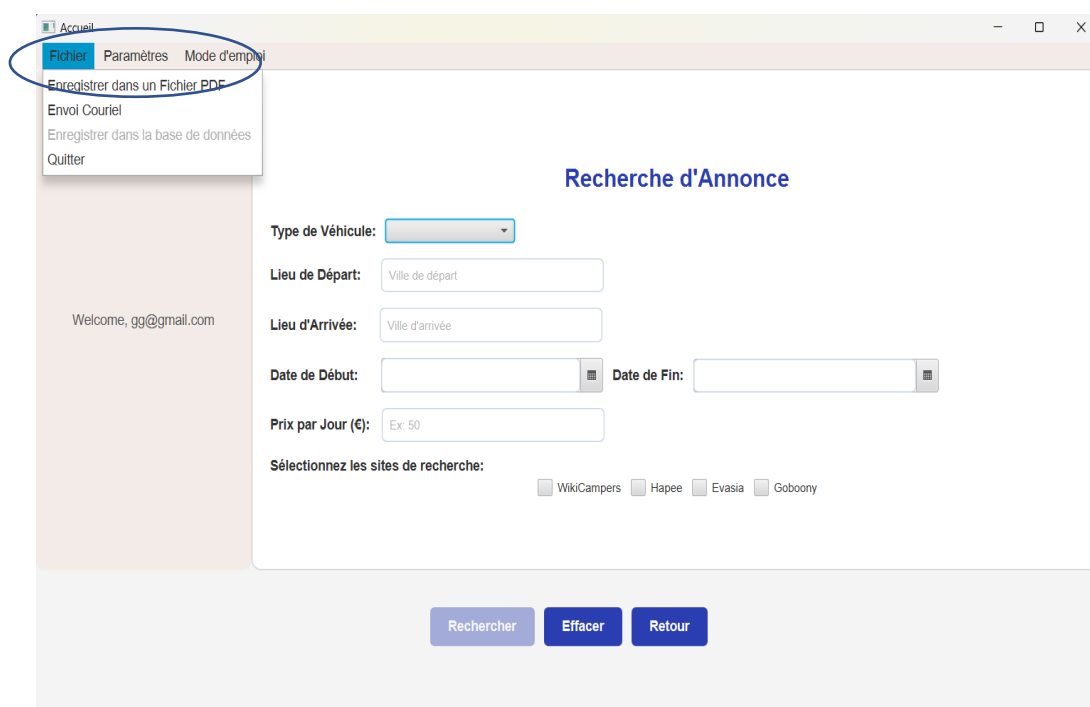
Accueil

Fichier Paramètres Mode d'emploi

Enregistrer dans un Fichier PDF
Envoi Couriel
Enregistrer dans la base de données
Quitter

Welcome, gg@gmail.com

Recherche d'Annonce

Type de Véhicule:

Lieu de Départ: Ville de départ

Lieu d'Arrivée: Ville d'arrivée

Date de Début: Date de Fin:

Prix par Jour (€): Ex: 50

Sélectionnez les sites de recherche:

WikiCampers Hapee Evasia Goboony

Rechercher Effacer Retour